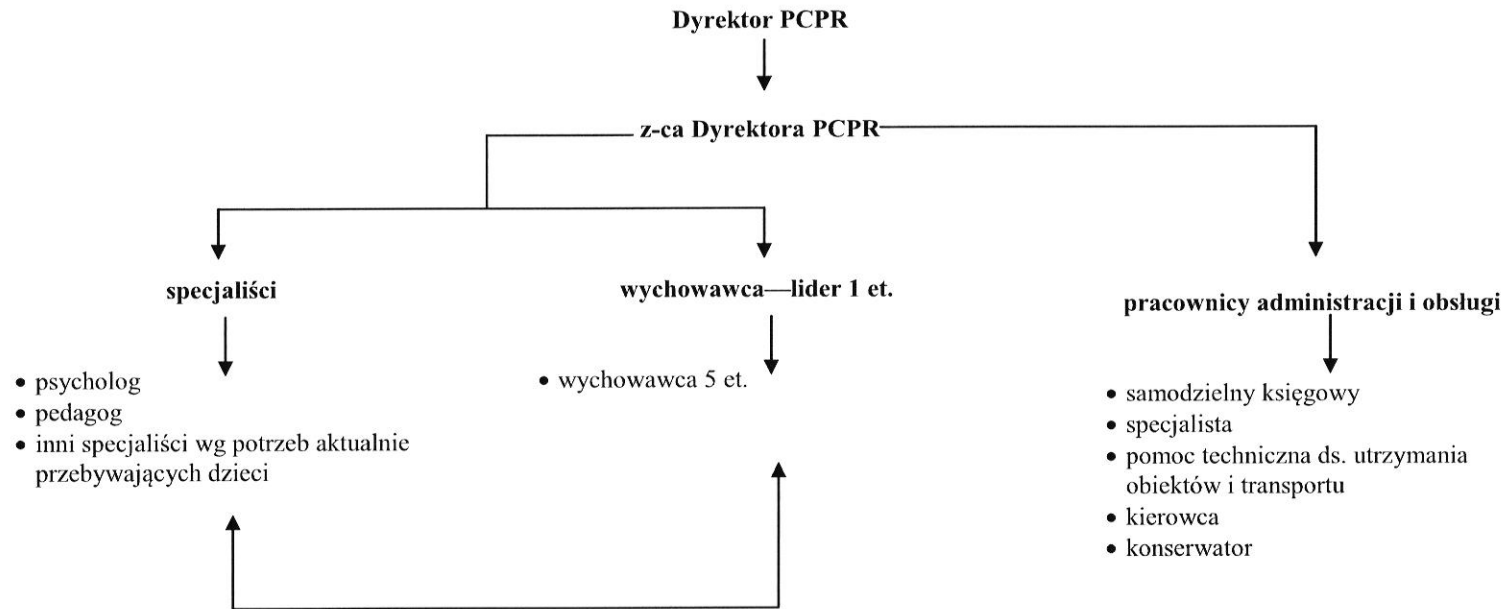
Dyrektor PCPR

z-ca Dyrektora PCPR

specjaliści

- psycholog
- pedagog
- inni specjaliści wg potrzeb aktualnie przebywających dzieci

wychowawca—lider 1 et.

- wychowawca 5 et.

pracownicy administracji i obsługi

- samodzielny księgowy
- specjalista
- pomoc techniczna ds. utrzymania obiektów i transportu
- kierowca
- konserwator